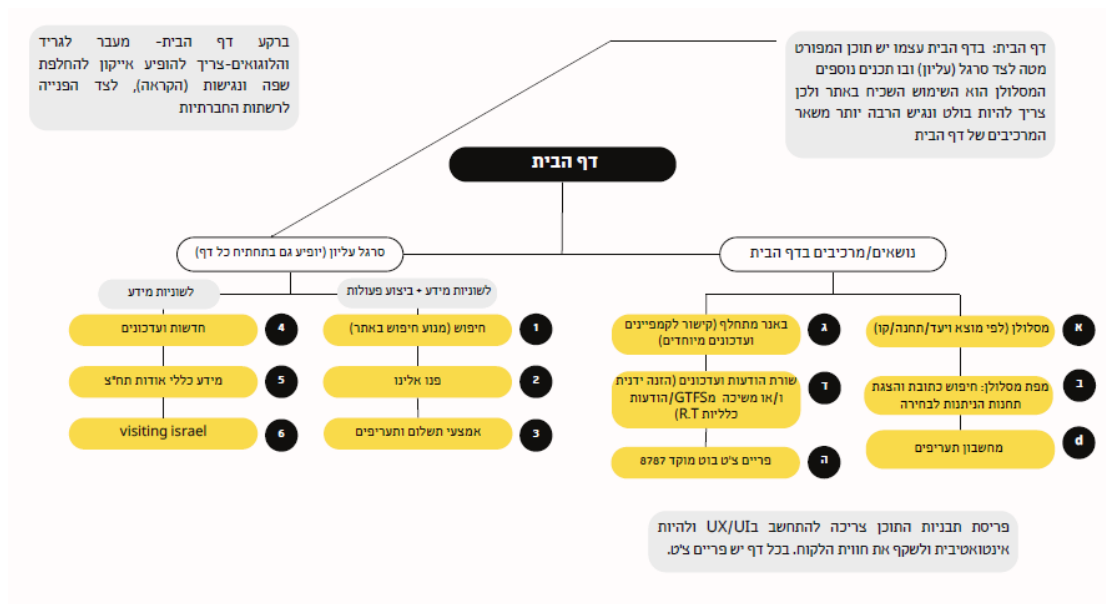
ברקע דף הבית- מעבר לגריד והלוגואים-צריך להופיע אייקון להחלפת שפה ונגישות (הקראה), לצד הפנייה לרשתות החברתיות

דף הבית: בדף הבית עצמו יש תוכן המפורט מטה לצד סרגל (עליון) ובו תכנים נוספים המסלולן הוא השימוש השכיח באתר ולכן צריך להיות בולט ונגיש הרבה יותר משאר המרכיבים של דף הבית

דף הבית

סרגל עליון (יופיע גם בתחתית כל דף)

נושאים/מרכיבים בדף הבית

לשוניות מידע

לשוניות מידע + ביצוע פעולות

4 חדשות ועדכונים

5 מידע כללי אודות תח"צ

6 visiting israel

1 חיפוש (מנוע חיפוש באתר)

2 פנו אלינו

3 אמצעי תשלום ותעריפים

ג באנר מתחלף (קישור לקמפיינים ועדכונים מיוחדים)

ד שורת הודעות ועדכונים (הזנה ידנית ו/או משיכה מGTFS/הודעות כלליות R.T)

ה פריים צ'ט בוט מוקד 8787

א מסלולן (לפי מוצא ויעד/תחנה/קו)

ב מפת מסלולן: חיפוש כתובת והצגת תחנות הניתנות לבחירה

d מחשבון תעריפים

פריסת תבניות התוכן צריכה להתחשב בUX/UI ולהיות אינטואטיבית ולשקף את חווית הלקוח. בכל דף יש פריים צ'ט.